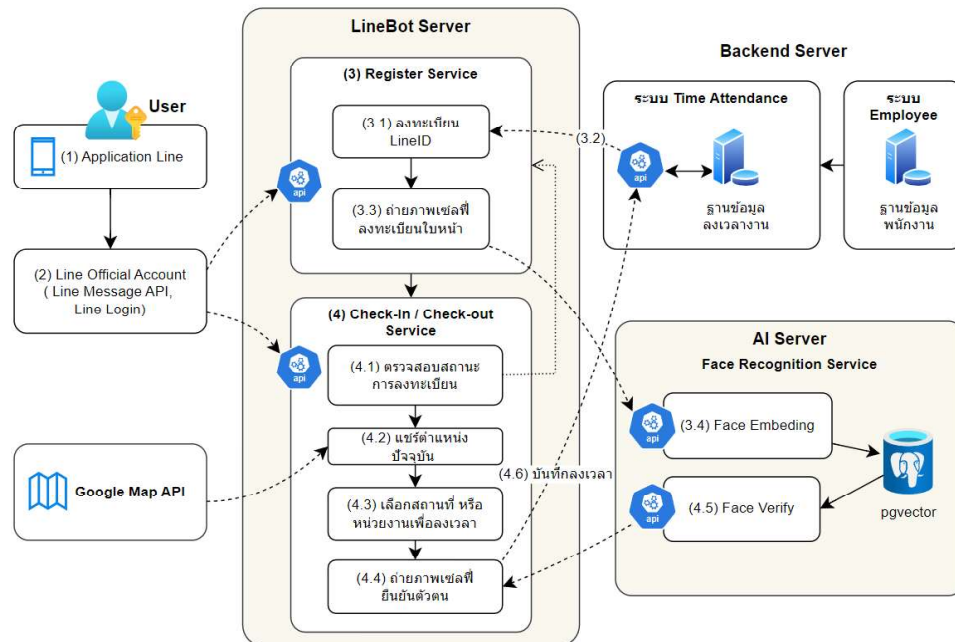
LineBot Server

Backend Server

User

(1) Application Line

(3) Register Service

(3.1) ลงทะเบียน LineID

(3.2)

ระบบ Time Attendance

ระบบ Employee

api

ฐานข้อมูล ลงเวลางาน

ฐานข้อมูล พนักงาน

api

(3.3) ถ่ายภาพเซลฟี่ ลงทะเบียนใบหน้า

(2) Line Official Account ( Line Message API, Line Login)

(4) Check-In / Check-out Service

api

(4.1) ตรวจสอบสถานะ การลงทะเบียน

AI Server

Face Recognition Service

api

(3.4) Face Embeding

(4.2) แชร์ตำแหน่ง ปัจจุบัน

(4.6) บันทึกลงเวลา

Google Map API

(4.3) เลือกสถานที่ หรือ หน่วยงานเพื่อลงเวลา

api

(4.5) Face Verify

pgvector

(4.4) ถ่ายภาพเซลฟี่ ยืนยันตัวตน